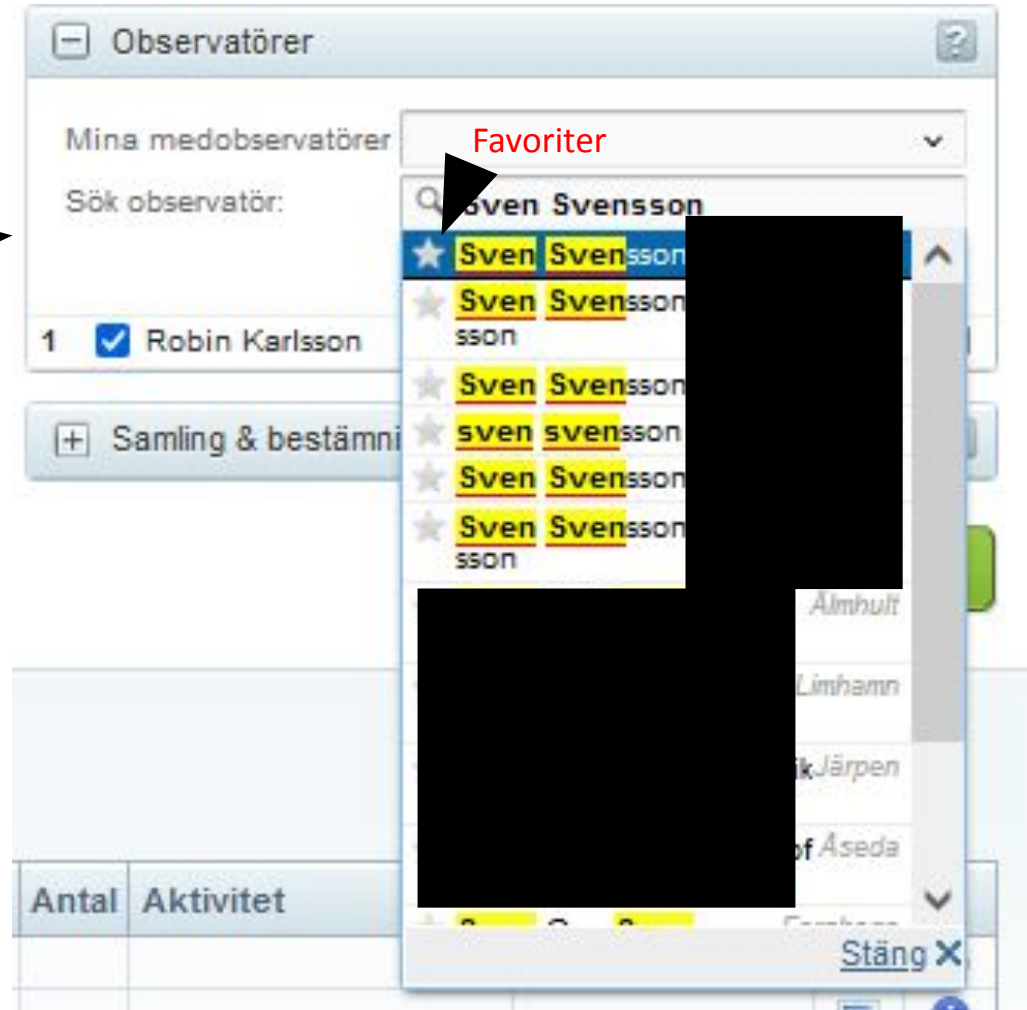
Observatörer

?

Mina medobservatörer

Favoriter

Sök observatör:

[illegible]ven Svensson

Sven Svensson

Sven Svensson
sson

Sven Svensson

sven svensson

Sven Svensson

Sven Svensson
sson

Älmhult

Limhamn

ik Järpen

of Åseda

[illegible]

Stäng

1 Robin Karlsson

Samling & bestämni

Antal Aktivitet